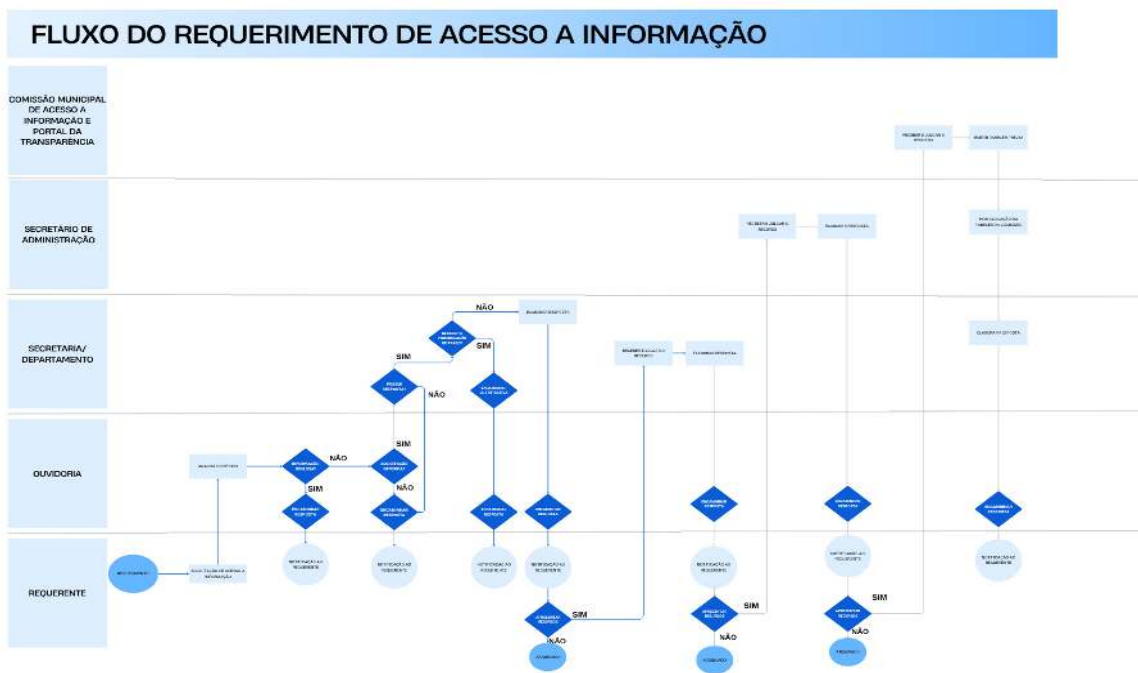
FLUXO DO REQUERIMENTO DE ACESSO A INFORMAÇÃO

COMISSÃO MUNICIPAL DE ACESSO A INFORMAÇÃO E PORTAL DA TRANSPARENCIA

SECRETÁRIO DE ADMINISTRAÇÃO

SECRETARIA/ DEPARTAMENTO

OUVIDORIA

REQUERENTE

NÃO

SIM

NÃO

SIM

NÃO

SIM

NÃO

SIM

SIM

NÃO

SIM

NÃO

SIM

NÃO

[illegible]